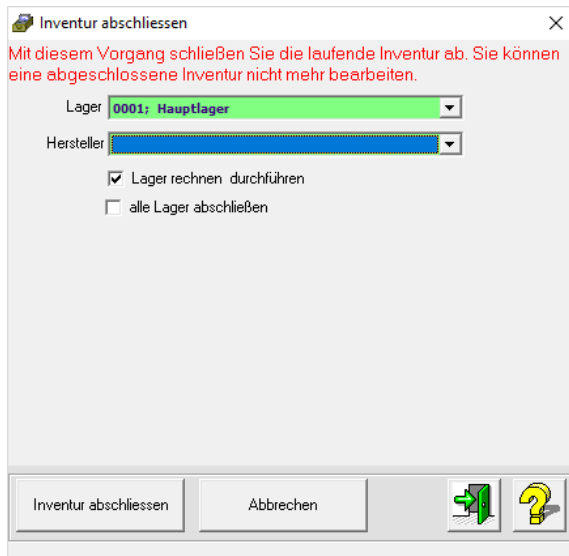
Inventur abschliessen

Mit diesem Vorgang schließen Sie die laufende Inventur ab. Sie können eine abgeschlossene Inventur nicht mehr bearbeiten.

Lager 0001; Hauptlager

Hersteller

Lager rechnen durchführen

alle Lager abschließen

Inventur abschliessen

Abbrechen